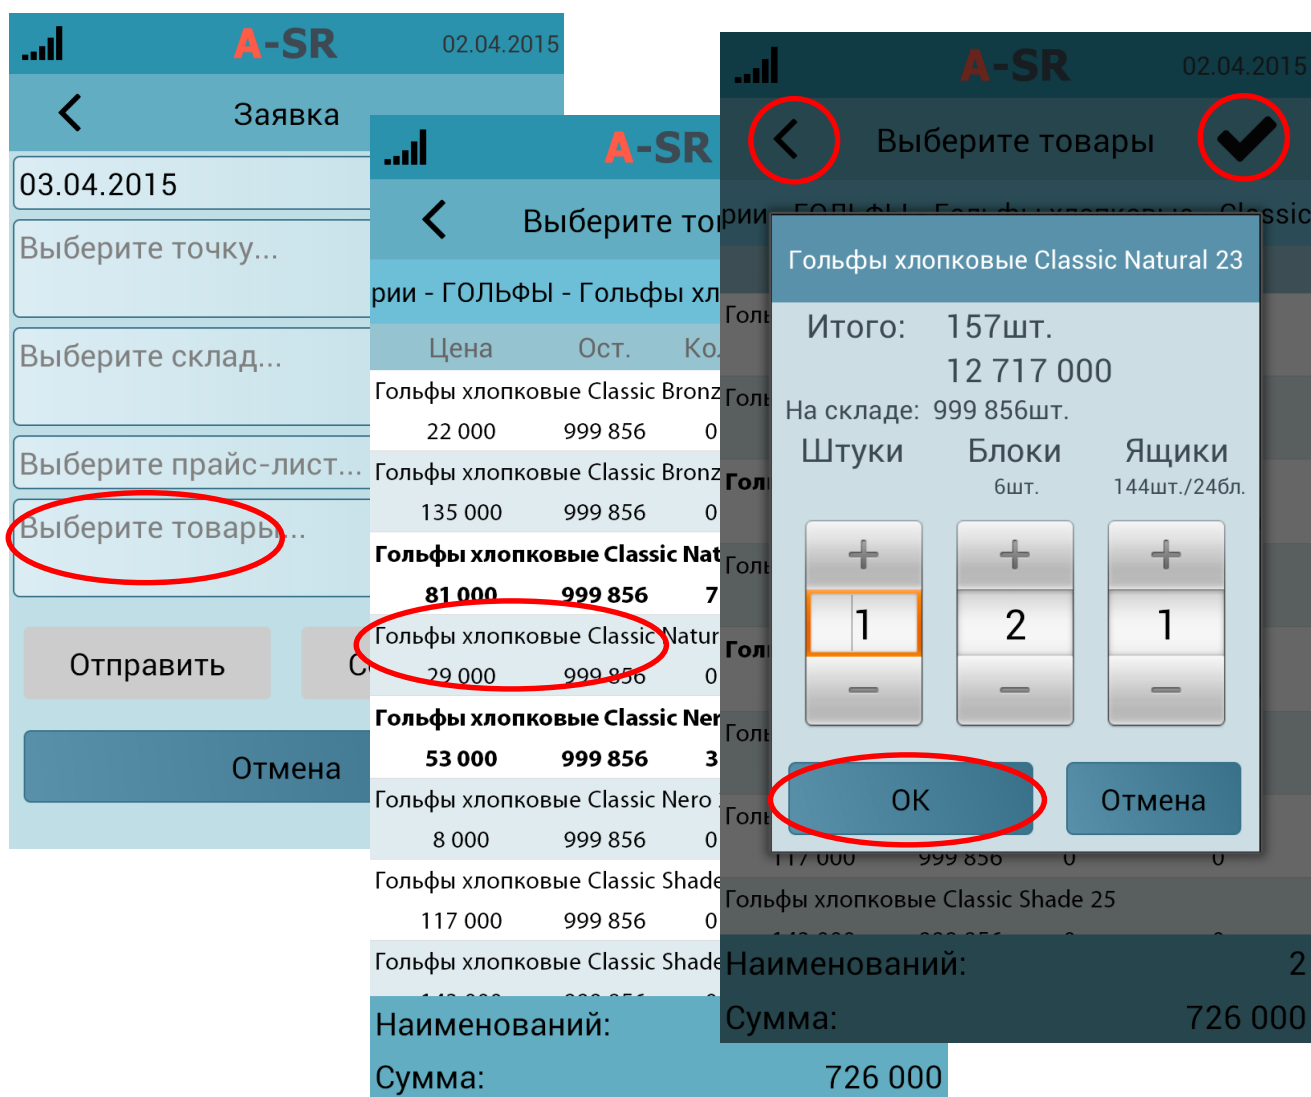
A-SR 02.04.2015

Заявка

03.04.2015

Выберите точку...

Выберите склад...

Выберите прайс-лист...

Выберите товары...

Отправить

С

Отмена

A-SR

Выберите то

рии - ГОЛЬФЫ - Гольфы хл

| Цена | Ост. | Ко |
|---|---|---|
| Гольфы хлопковые Classic Bronz | | |
| 22 000 | 999 856 | 0 |
| Гольфы хлопковые Classic Bronz | | |
| 135 000 | 999 856 | 0 |
| **Гольфы хлопковые Classic Nat** | | |
| **81 000** | **999 856** | **7** |
| Гольфы хлопковые Classic Natur | | |
| 29 000 | 999 856 | 0 |
| **Гольфы хлопковые Classic Ner** | | |
| **53 000** | **999 856** | **3** |
| Гольфы хлопковые Classic Nero | | |
| 8 000 | 999 856 | 0 |
| Гольфы хлопковые Classic Shade | | |
| 117 000 | 999 856 | 0 |
| Гольфы хлопковые Classic Shade | | |

Наименований:

Сумма: 726 000

A-SR 02.04.2015

Выберите товары

рии - ГОЛЬФЫ - Гольфы хлопковые - Classic

Гольфы хлопковые Classic Natural 23

Итого: 157шт.
12 717 000

На складе: 999 856шт.

Штуки | Блоки 6шт. | Ящики 144шт./24бл.

+ 1 − | + 2 − | + 1 −

OK

Отмена

Гольфы хлопковые Classic Shade 25

Наименований: 2

Сумма: 726 000